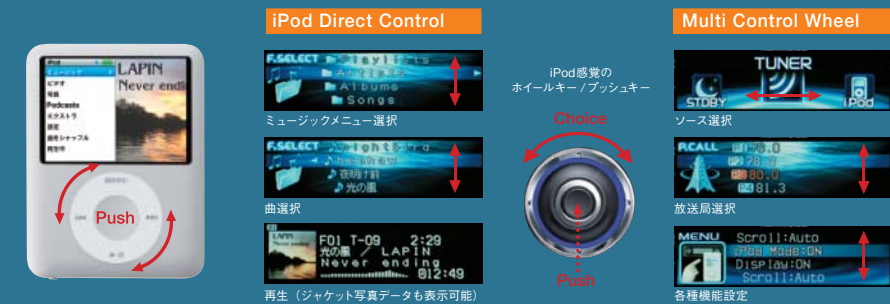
iPod
ミュージック
ビデオ
写真
Podcasts
エクストラ
設定
曲をシャッフル
再生中
LAPIN
Never endi
MENU
Push

iPod Direct Control

F.SELECT
Playlists
Artists
Albums
Songs
ミュージックメニュー選択

F.SELECT
Nightbird
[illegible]
夜明け前
光の風
曲選択

LAPIN
Never ending
F01 T-09 2:29
光の風 / LAPIN
Never ending
0'12:49
再生（ジャケット写真データも表示可能）

iPod感覚の
ホイールキー / プッシュキー
Choice
Push

Multi Control Wheel

TUNER
STDBY
iPod
ソース選択

P.CALL
P1 76.0
P2 78.3
P3 80.0
P4 81.3
放送局選択

MENU
Scroll:Auto
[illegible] Mode:ON
Display:ON
Scroll:Auto
各種機能設定